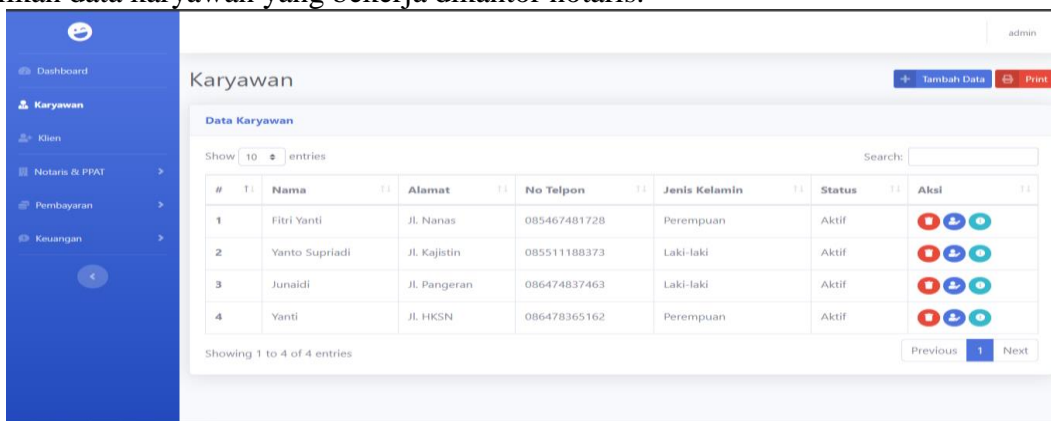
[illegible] data karyawan yang bekerja dikantor notaris.

admin

Dashboard
Karyawan
Klien
Notaris & PPAT
Pembayaran
Keuangan

Karyawan

+ Tambah Data
Print

Data Karyawan

Show 10 entries

Search:

| # | Nama | Alamat | No Telpon | Jenis Kelamin | Status | Aksi |
|---|---|---|---|---|---|---|
| 1 | Fitri Yanti | Jl. Nanas | 085467481728 | Perempuan | Aktif | |
| 2 | Yanto Supriadi | Jl. Kajistin | 085511188373 | Laki-laki | Aktif | |
| 3 | Junaidi | Jl. Pangeran | 086474837463 | Laki-laki | Aktif | |
| 4 | Yanti | Jl. HKSN | 086478365162 | Perempuan | Aktif | |

Showing 1 to 4 of 4 entries

Previous 1 Next